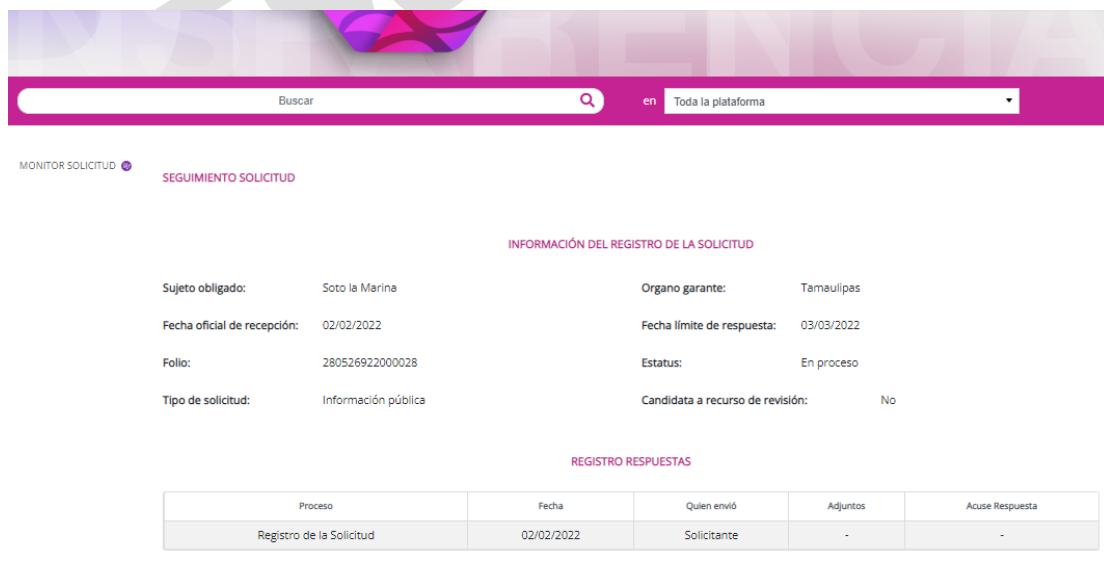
Buscar

en Toda la plataforma

MONITOR SOLICITUD

SEGUIMIENTO SOLICITUD

INFORMACIÓN DEL REGISTRO DE LA SOLICITUD

Sujeto obligado: Soto la Marina

Organo garante: Tamaulipas

Fecha oficial de recepción: 02/02/2022

Fecha límite de respuesta: 03/03/2022

Folio: 280526922000028

Estatus: En proceso

Tipo de solicitud: Información pública

Candidata a recurso de revisión: No

REGISTRO RESPUESTAS

| Proceso | Fecha | Quien envió | Adjuntos | Acuse Respuesta |
|---|---|---|---|---|
| Registro de la Solicitud | 02/02/2022 | Solicitante | - | - |